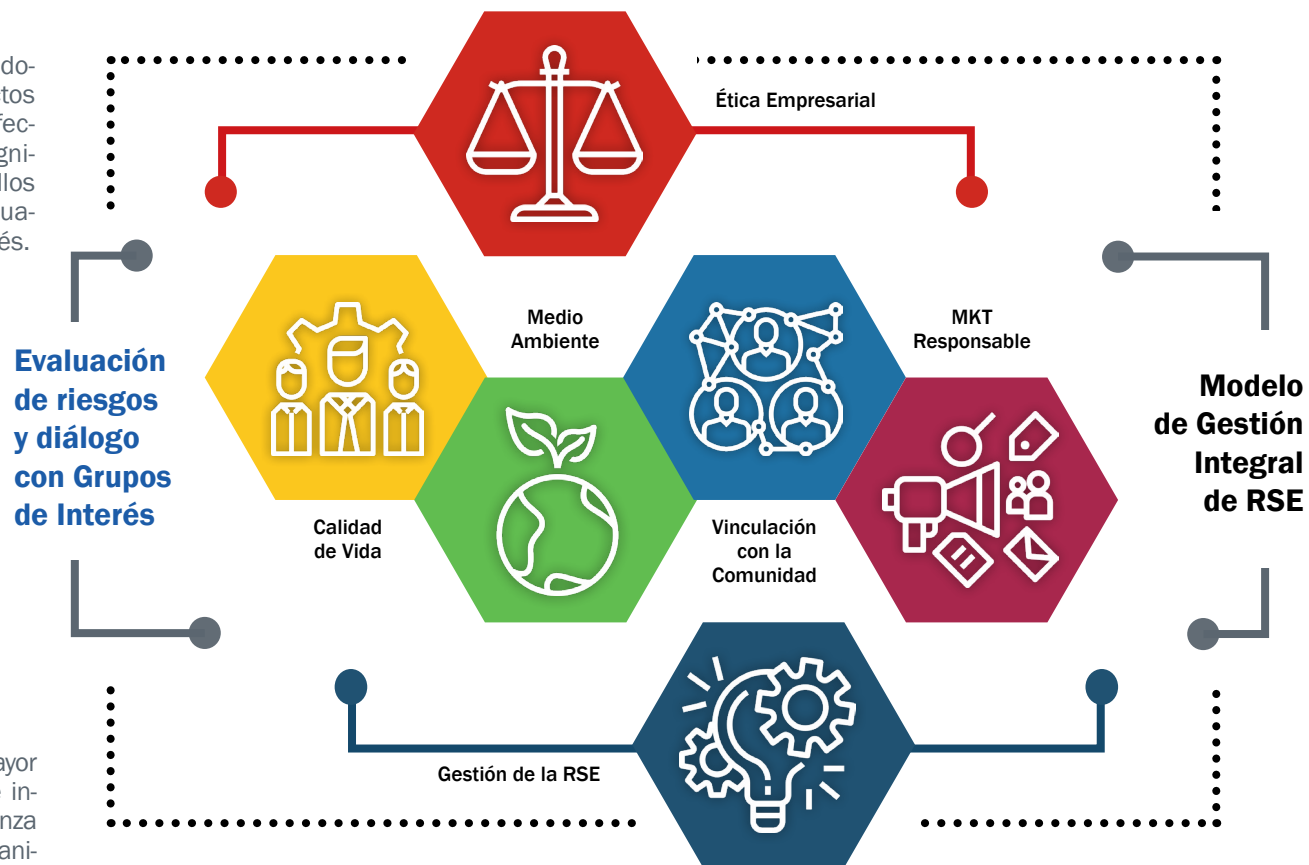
do-
tos
fec-
gni-
llos
ua-
és.

ayor
in-
nza
ani-

Ética Empresarial

Evaluación de riesgos y diálogo con Grupos de Interés

Medio Ambiente

MKT Responsable

Modelo de Gestión Integral de RSE

Calidad de Vida

Vinculación con la Comunidad

Gestión de la RSE